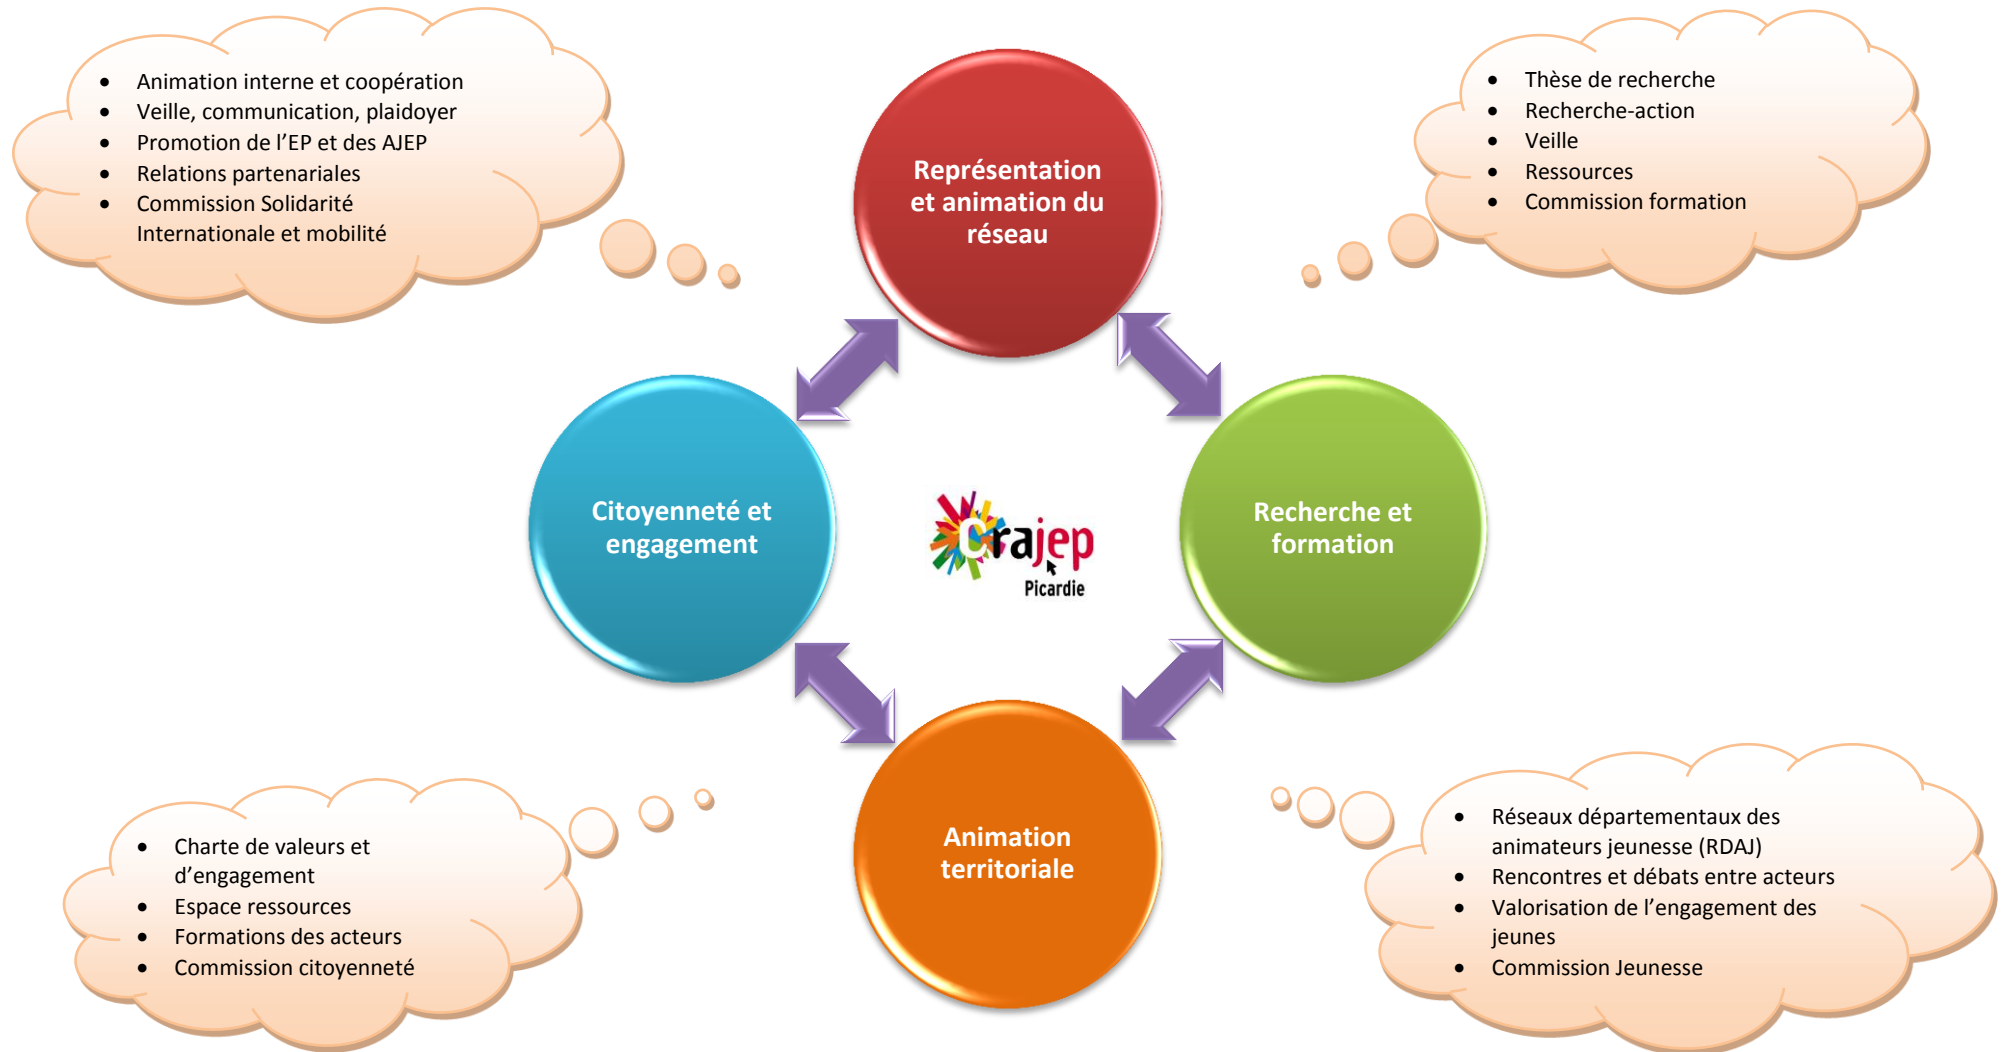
- Animation interne et coopération
- Veille, communication, plaidoyer
- Promotion de l'EP et des AJEP
- Relations partenariales
- Commission Solidarité Internationale et mobilité

Représentation et animation du réseau

- Thèse de recherche
- Recherche-action
- Veille
- Ressources
- Commission formation

Citoyenneté et engagement

crajep
Picardie

Recherche et formation

Animation territoriale

- Charte de valeurs et d'engagement
- Espace ressources
- Formations des acteurs
- Commission citoyenneté

- Réseaux départementaux des animateurs jeunesse (RDAJ)
- Rencontres et débats entre acteurs
- Valorisation de l'engagement des jeunes
- Commission Jeunesse